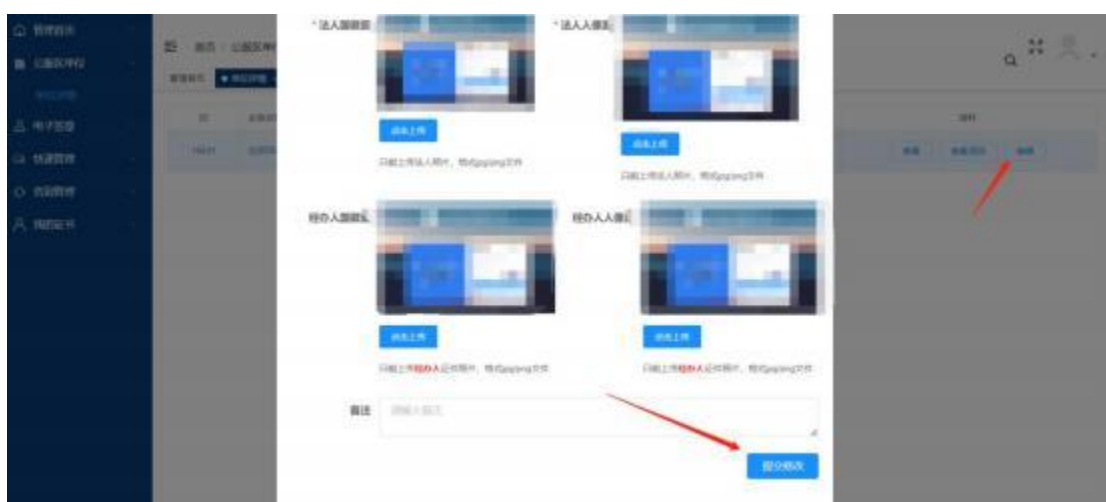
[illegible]
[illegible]
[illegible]
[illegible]
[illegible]
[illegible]
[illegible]

首页 / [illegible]

* 法人国徽面
点击上传
只能上传法人照片，格式jpg/png文件

* 法人人像面
点击上传
只能上传法人照片，格式jpg/png文件

经办人国徽面
点击上传
只能上传经办人证件照片，格式jpg/png文件

经办人人像面
点击上传
只能上传经办人证件照片，格式jpg/png文件

备注
请输入备注

提交修改

操作
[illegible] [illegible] 编辑